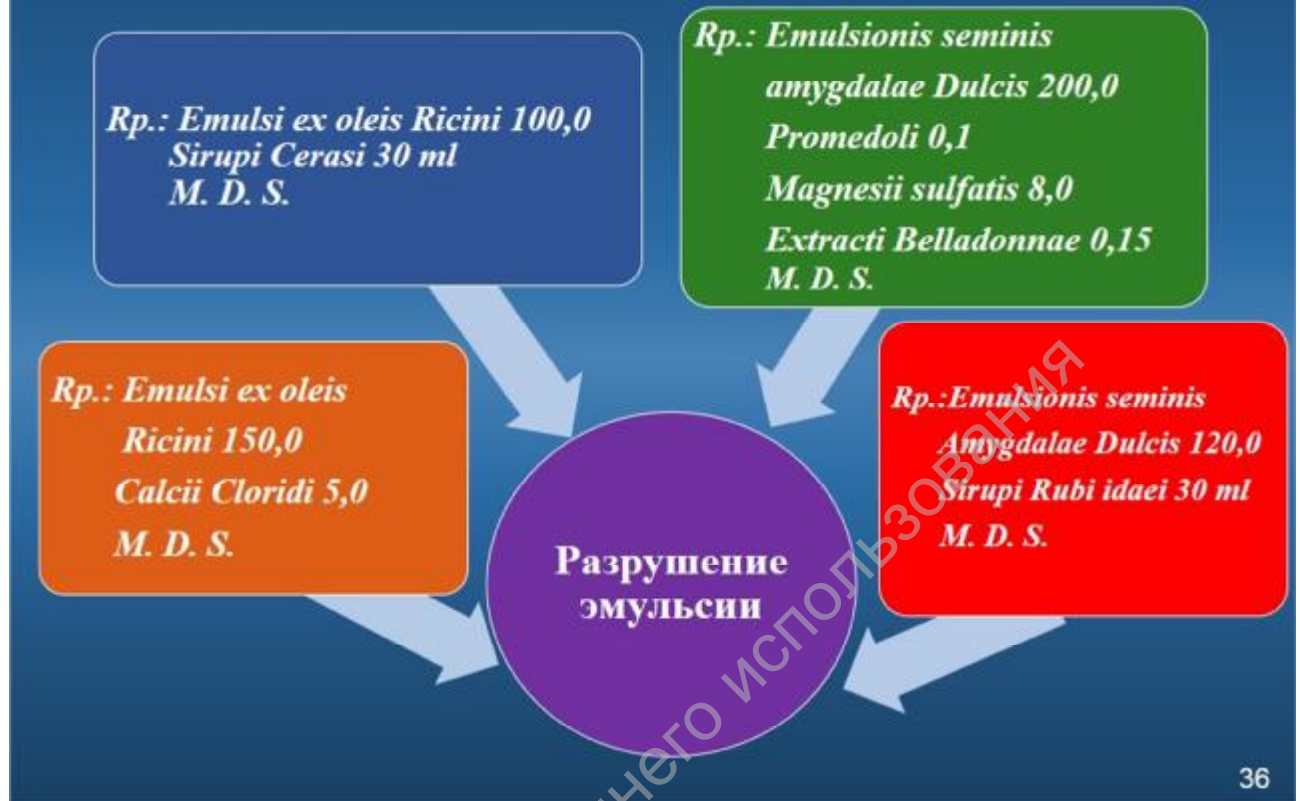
Rp.: Emulsi ex oleis Ricini 100,0
Sirupi Cerasi 30 ml
M. D. S.

Rp.: Emulsionis seminis
amygdalae Dulcis 200,0
Promedoli 0,1
Magnesii sulfatis 8,0
Extracti Belladonnae 0,15
M. D. S.

Rp.: Emulsi ex oleis
Ricini 150,0
Calcii Cloridi 5,0
M. D. S.

Разрушение эмульсии

Rp.:Emulsionis seminis
Amygdalae Dulcis 120,0
Sirupi Rubi idaei 30 ml
M. D. S.

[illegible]него использования

36